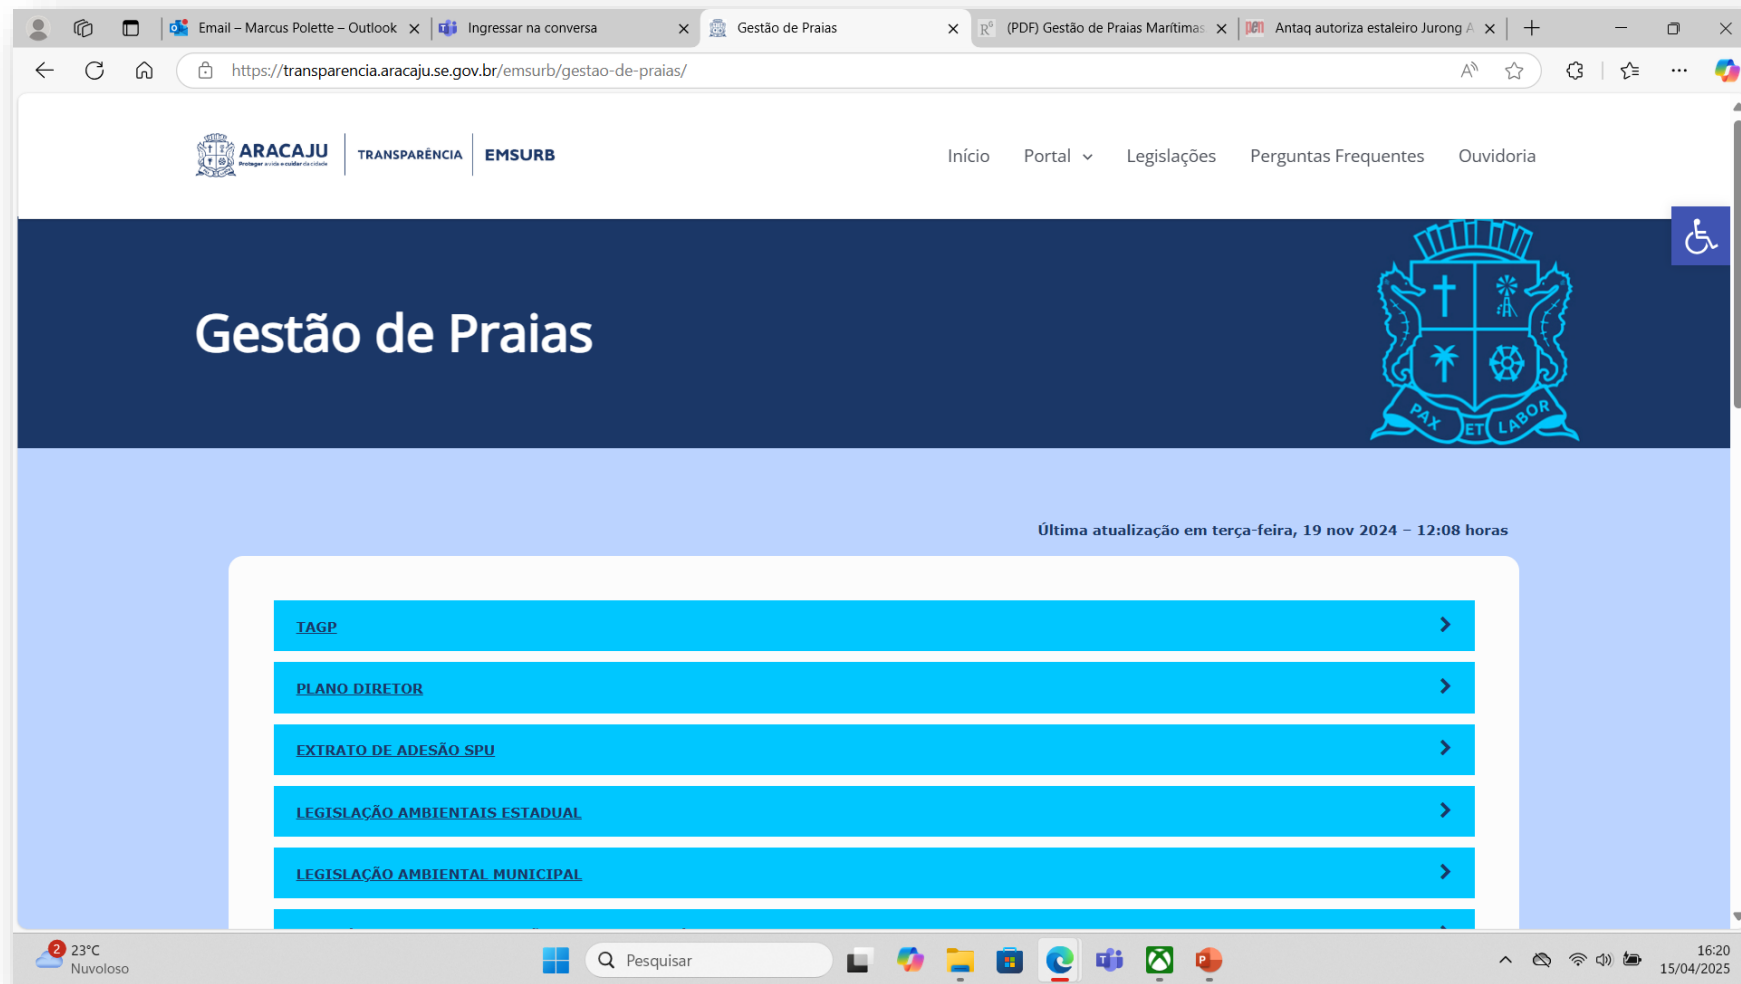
Email – Marcus Polette – Outlook
Ingressar na conversa
Gestão de Praias
(PDF) Gestão de Praias Marítimas
Antaq autoriza estaleiro Jurong A

https://transparencia.aracaju.se.gov.br/emsurb/gestao-de-praias/

ARACAJU
Proteger a vida e cuidar da cidade
TRANSPARÊNCIA
EMSURB

Início Portal Legislações Perguntas Frequentes Ouvidoria

Gestão de Praias

PAX ET LABOR

Última atualização em terça-feira, 19 nov 2024 – 12:08 horas

TAGP

PLANO DIRETOR

EXTRATO DE ADESÃO SPU

LEGISLAÇÃO AMBIENTAIS ESTADUAL

LEGISLAÇÃO AMBIENTAL MUNICIPAL

23°C
Nuvoloso
Pesquisar
16:20
15/04/2025